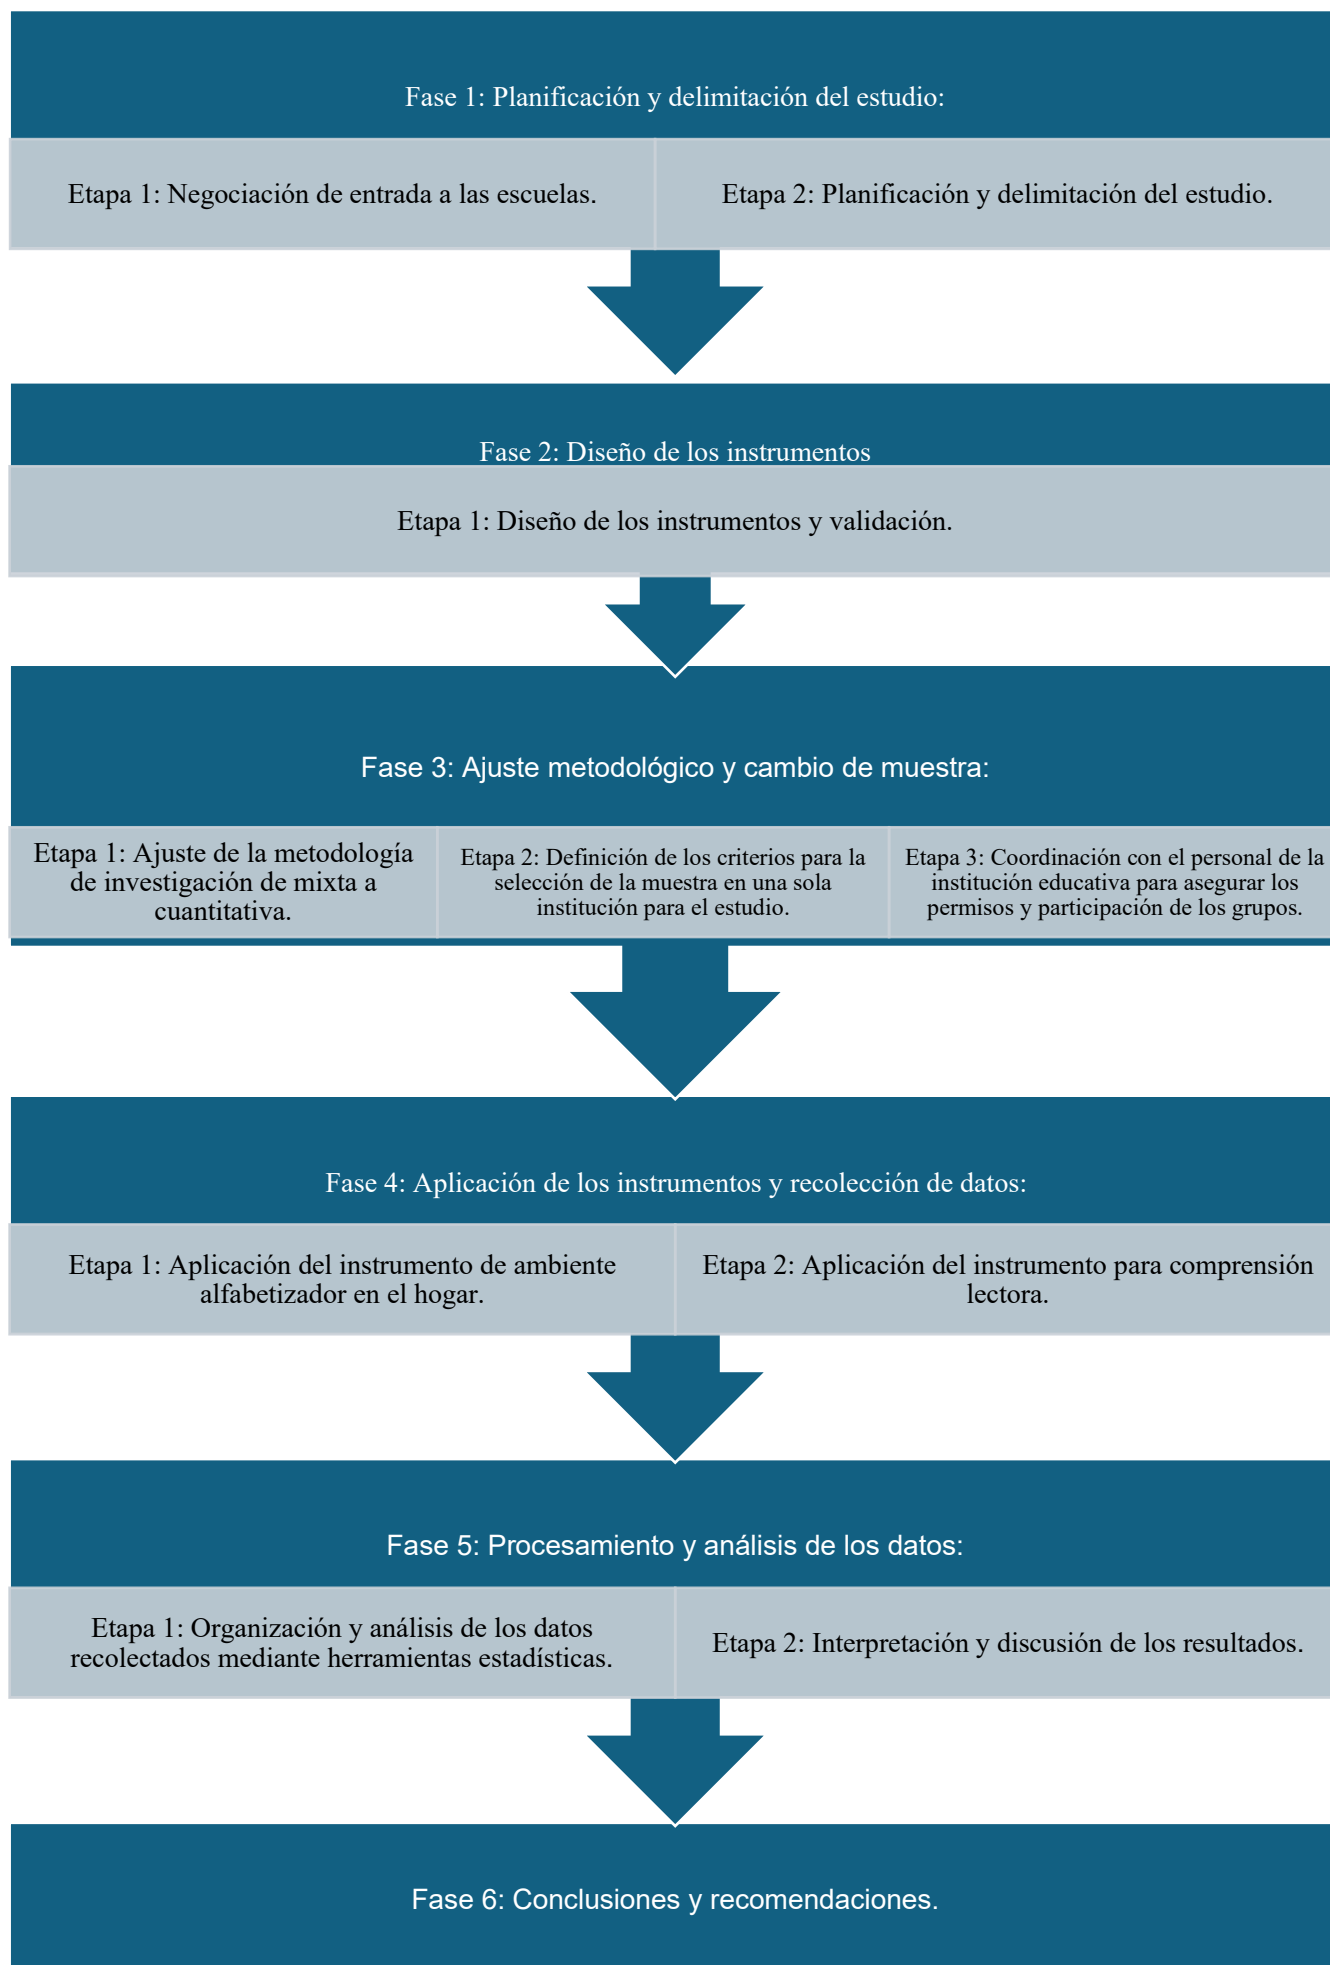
Fase 1: Planificación y delimitación del estudio:

Etapa 1: Negociación de entrada a las escuelas.

Etapa 2: Planificación y delimitación del estudio.

Fase 2: Diseño de los instrumentos

Etapa 1: Diseño de los instrumentos y validación.

Fase 3: Ajuste metodológico y cambio de muestra:

Etapa 1: Ajuste de la metodología de investigación de mixta a cuantitativa.

Etapa 2: Definición de los criterios para la selección de la muestra en una sola institución para el estudio.

Etapa 3: Coordinación con el personal de la institución educativa para asegurar los permisos y participación de los grupos.

Fase 4: Aplicación de los instrumentos y recolección de datos:

Etapa 1: Aplicación del instrumento de ambiente alfabetizador en el hogar.

Etapa 2: Aplicación del instrumento para comprensión lectora.

Fase 5: Procesamiento y análisis de los datos:

Etapa 1: Organización y análisis de los datos recolectados mediante herramientas estadísticas.

Etapa 2: Interpretación y discusión de los resultados.

Fase 6: Conclusiones y recomendaciones.